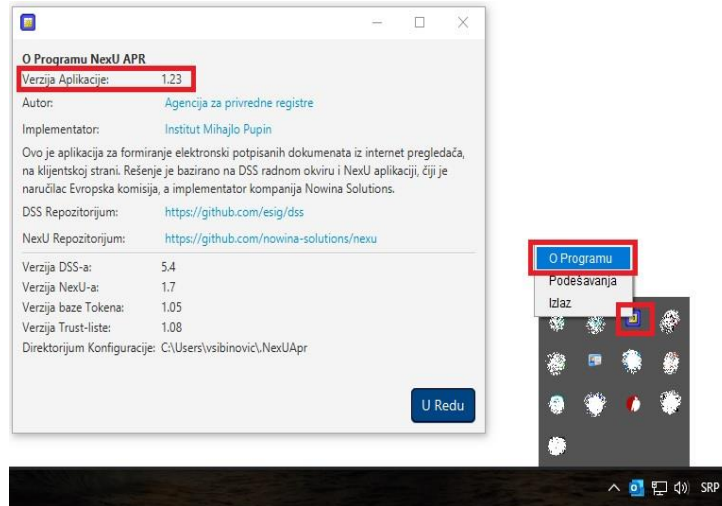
O Programu NexU APR

Verzija Aplikacije: 1.23

Autor: Agencija za privredne registre

Implementator: Institut Mihajlo Pupin

Ovo je aplikacija za formiranje elektronski potpisanih dokumenata iz internet pregledača, na klijentskoj strani. Rešenje je bazirano na DSS radnom okviru i NexU aplikaciji, čiji je naručilac Evropska komisija, a implementator kompanija Nowina Solutions.

DSS Repozitorijum: https://github.com/esig/dss

NexU Repozitorijum: https://github.com/nowina-solutions/nexu

Verzija DSS-a: 5.4
Verzija NexU-a: 1.7
Verzija baze Tokena: 1.05
Verzija Trust-liste: 1.08
Direktorijum Konfiguracije: C:\Users\vsibinovic\.NexUApr

U Redu

O Programu
Podešavanja
Izlaz

SRP